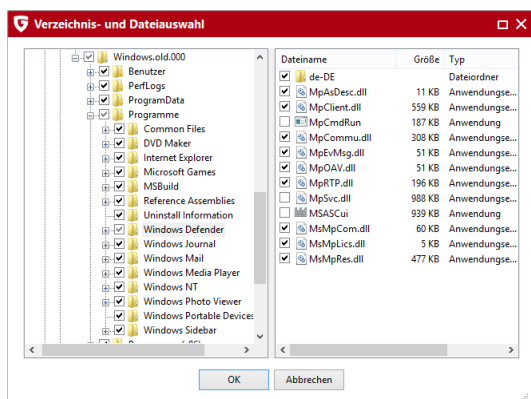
Verzeichnis- und Dateiauswahl

Windows.old.000
Benutzer
PerfLogs
ProgramData
Programme
Common Files
DVD Maker
Internet Explorer
Microsoft Games
MSBuild
Reference Assemblies
Uninstall Information
Windows Defender
Windows Journal
Windows Mail
Windows Media Player
Windows NT
Windows Photo Viewer
Windows Portable Devices
Windows Sidebar

| Dateiname | Größe | Typ |
|---|---|---|
| de-DE | | Dateiordner |
| MpAsDesc.dll | 11 KB | Anwendungse... |
| MpClient.dll | 559 KB | Anwendungse... |
| MpCmdRun | 187 KB | Anwendung |
| MpCommu.dll | 308 KB | Anwendungse... |
| MpEvMsg.dll | 51 KB | Anwendungse... |
| MpOAV.dll | 51 KB | Anwendungse... |
| MpRTP.dll | 196 KB | Anwendungse... |
| MpSvc.dll | 988 KB | Anwendungse... |
| MSASCui | 939 KB | Anwendung |
| MsMpCom.dll | 60 KB | Anwendungse... |
| MsMpLics.dll | 5 KB | Anwendungse... |
| MsMpRes.dll | 477 KB | Anwendungse... |

OK
Abbrechen